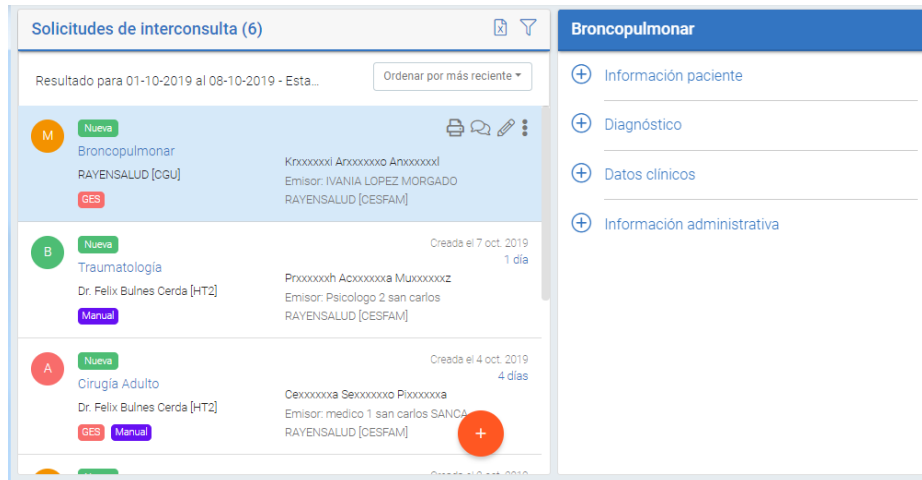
Solicitudes de interconsulta (6)

Resultado para 01-10-2019 al 08-10-2019 - Esta...

Ordenar por más reciente

M
Nueva
Broncopulmonar
RAYENSALUD [CGU]
GES
Krxxxxxxi Anxxxxxxo Anxxxxxxl
Emisor: IVANIA LOPEZ MORGADO
RAYENSALUD [CESFAM]

B
Nueva
Traumatología
Dr. Felix Bulnes Cerda [HT2]
Manual
Creada el 7 oct. 2019
1 día
Prxxxxxxh Acxxxxxxa Muxxxxxxz
Emisor: Psicologo 2 san carlos
RAYENSALUD [CESFAM]

A
Nueva
Cirugía Adulto
Dr. Felix Bulnes Cerda [HT2]
GES Manual
Creada el 4 oct. 2019
4 días
Cexxxxxxa Sexxxxxxo Pixxxxxxa
Emisor: medico 1 san carlos SANCA
RAYENSALUD [CESFAM]

+

Broncopulmonar
Información paciente
Diagnóstico
Datos clínicos
Información administrativa